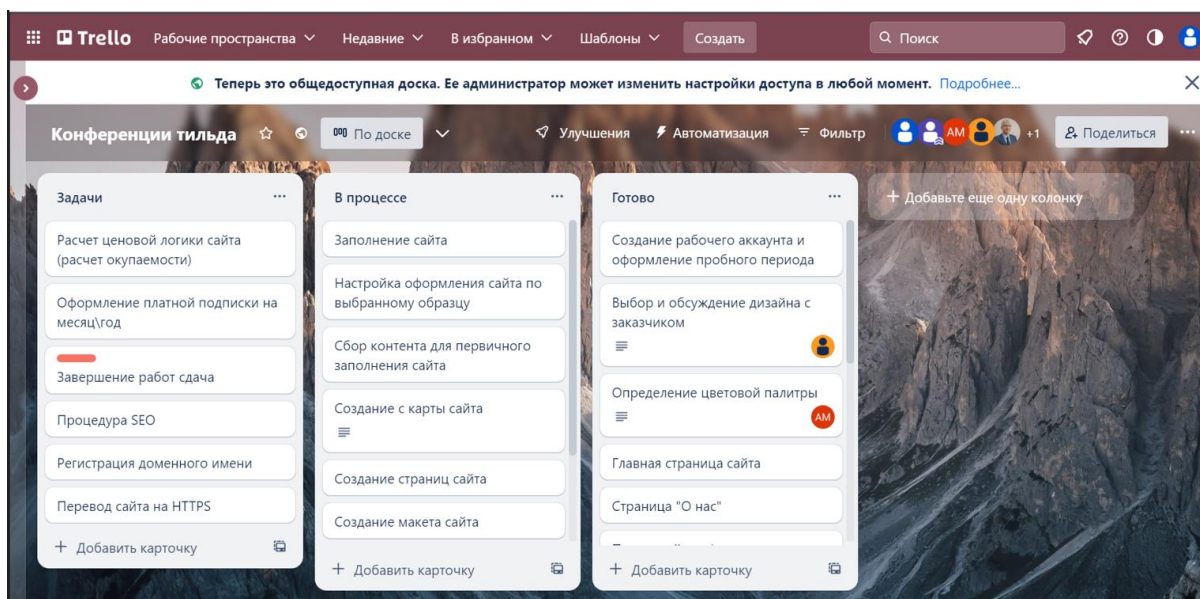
Trello Рабочие пространства Недавние В избранном Шаблоны Создать Поиск

Теперь это общедоступная доска. Ее администратор может изменить настройки доступа в любой момент. Подробнее...

Конференции тильда По доске Улучшения Автоматизация Фильтр AM +1 Поделиться

Задачи

Расчет ценовой логики сайта (расчет окупаемости)

Оформление платной подписки на месяц\год

Завершение работ сдача

Процедура SEO

Регистрация доменного имени

Перевод сайта на HTTPS

+ Добавить карточку

В процессе

Заполнение сайта

Настройка оформления сайта по выбранному образцу

Сбор контента для первичного заполнения сайта

Создание с карты сайта

Создание страниц сайта

Создание макета сайта

+ Добавить карточку

Готово

Создание рабочего аккаунта и оформление пробного периода

Выбор и обсуждение дизайна с заказчиком

Определение цветовой палитры AM

Главная страница сайта

Страница "О нас"

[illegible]

+ Добавить карточку

+ Добавьте еще одну колонку